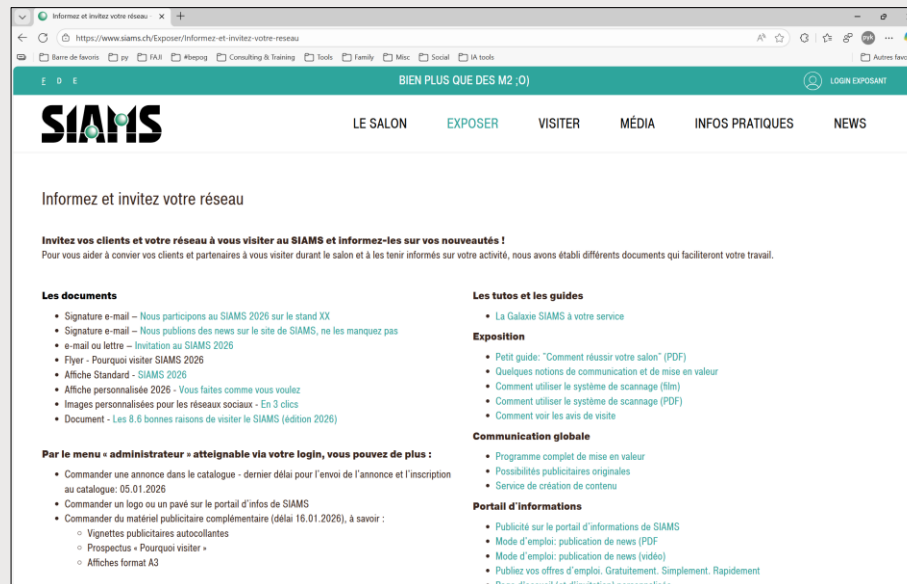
Informez et invitez votre réseau ×

https://www.siams.ch/Exposer/Informez-et-invitez-votre-reseau

Barre de favoris  py  FAJI  #bepog  Consulting & Training  Tools  Family  Misc  Social  IA tools  Autres favo

F D E  BIEN PLUS QUE DES M2 ;O)  LOGIN EXPOSANT

SIAMS

LE SALON  EXPOSER  VISITER  MÉDIA  INFOS PRATIQUES  NEWS

Informez et invitez votre réseau

Invitez vos clients et votre réseau à vous visiter au SIAMS et informez-les sur vos nouveautés !
Pour vous aider à convier vos clients et partenaires à vous visiter durant le salon et à les tenir informés sur votre activité, nous avons établi différents documents qui faciliteront votre travail.

Les documents

- Signature e-mail – Nous participons au SIAMS 2026 sur le stand XX
- Signature e-mail – Nous publions des news sur le site de SIAMS, ne les manquez pas
- e-mail ou lettre – Invitation au SIAMS 2026
- Flyer - Pourquoi visiter SIAMS 2026
- Affiche Standard - SIAMS 2026
- Affiche personnalisée 2026 - Vous faites comme vous voulez
- Images personnalisées pour les réseaux sociaux - En 3 clics
- Document - Les 8.6 bonnes raisons de visiter le SIAMS (édition 2026)

Par le menu « administrateur » atteignable via votre login, vous pouvez de plus :

- Commander une annonce dans le catalogue - dernier délai pour l'envoi de l'annonce et l'inscription au catalogue: 05.01.2026
- Commander un logo ou un pavé sur le portail d'infos de SIAMS
- Commander du matériel publicitaire complémentaire (délai 16.01.2026), à savoir :
  - Vignettes publicitaires autocollantes
  - Prospectus « Pourquoi visiter »
  - Affiches format A3

Les tutos et les guides

- La Galaxie SIAMS à votre service

Exposition

- Petit guide: "Comment réussir votre salon" (PDF)
- Quelques notions de communication et de mise en valeur
- Comment utiliser le système de scannage (film)
- Comment utiliser le système de scannage (PDF)
- Comment voir les avis de visite

Communication globale

- Programme complet de mise en valeur
- Possibilités publicitaires originales
- Service de création de contenu

Portail d'informations

- Publicité sur le portail d'informations de SIAMS
- Mode d'emploi: publication de news (PDF
- Mode d'emploi: publication de news (vidéo)
- Publiez vos offres d'emploi. Gratuitement. Simplement. Rapidement
- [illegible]